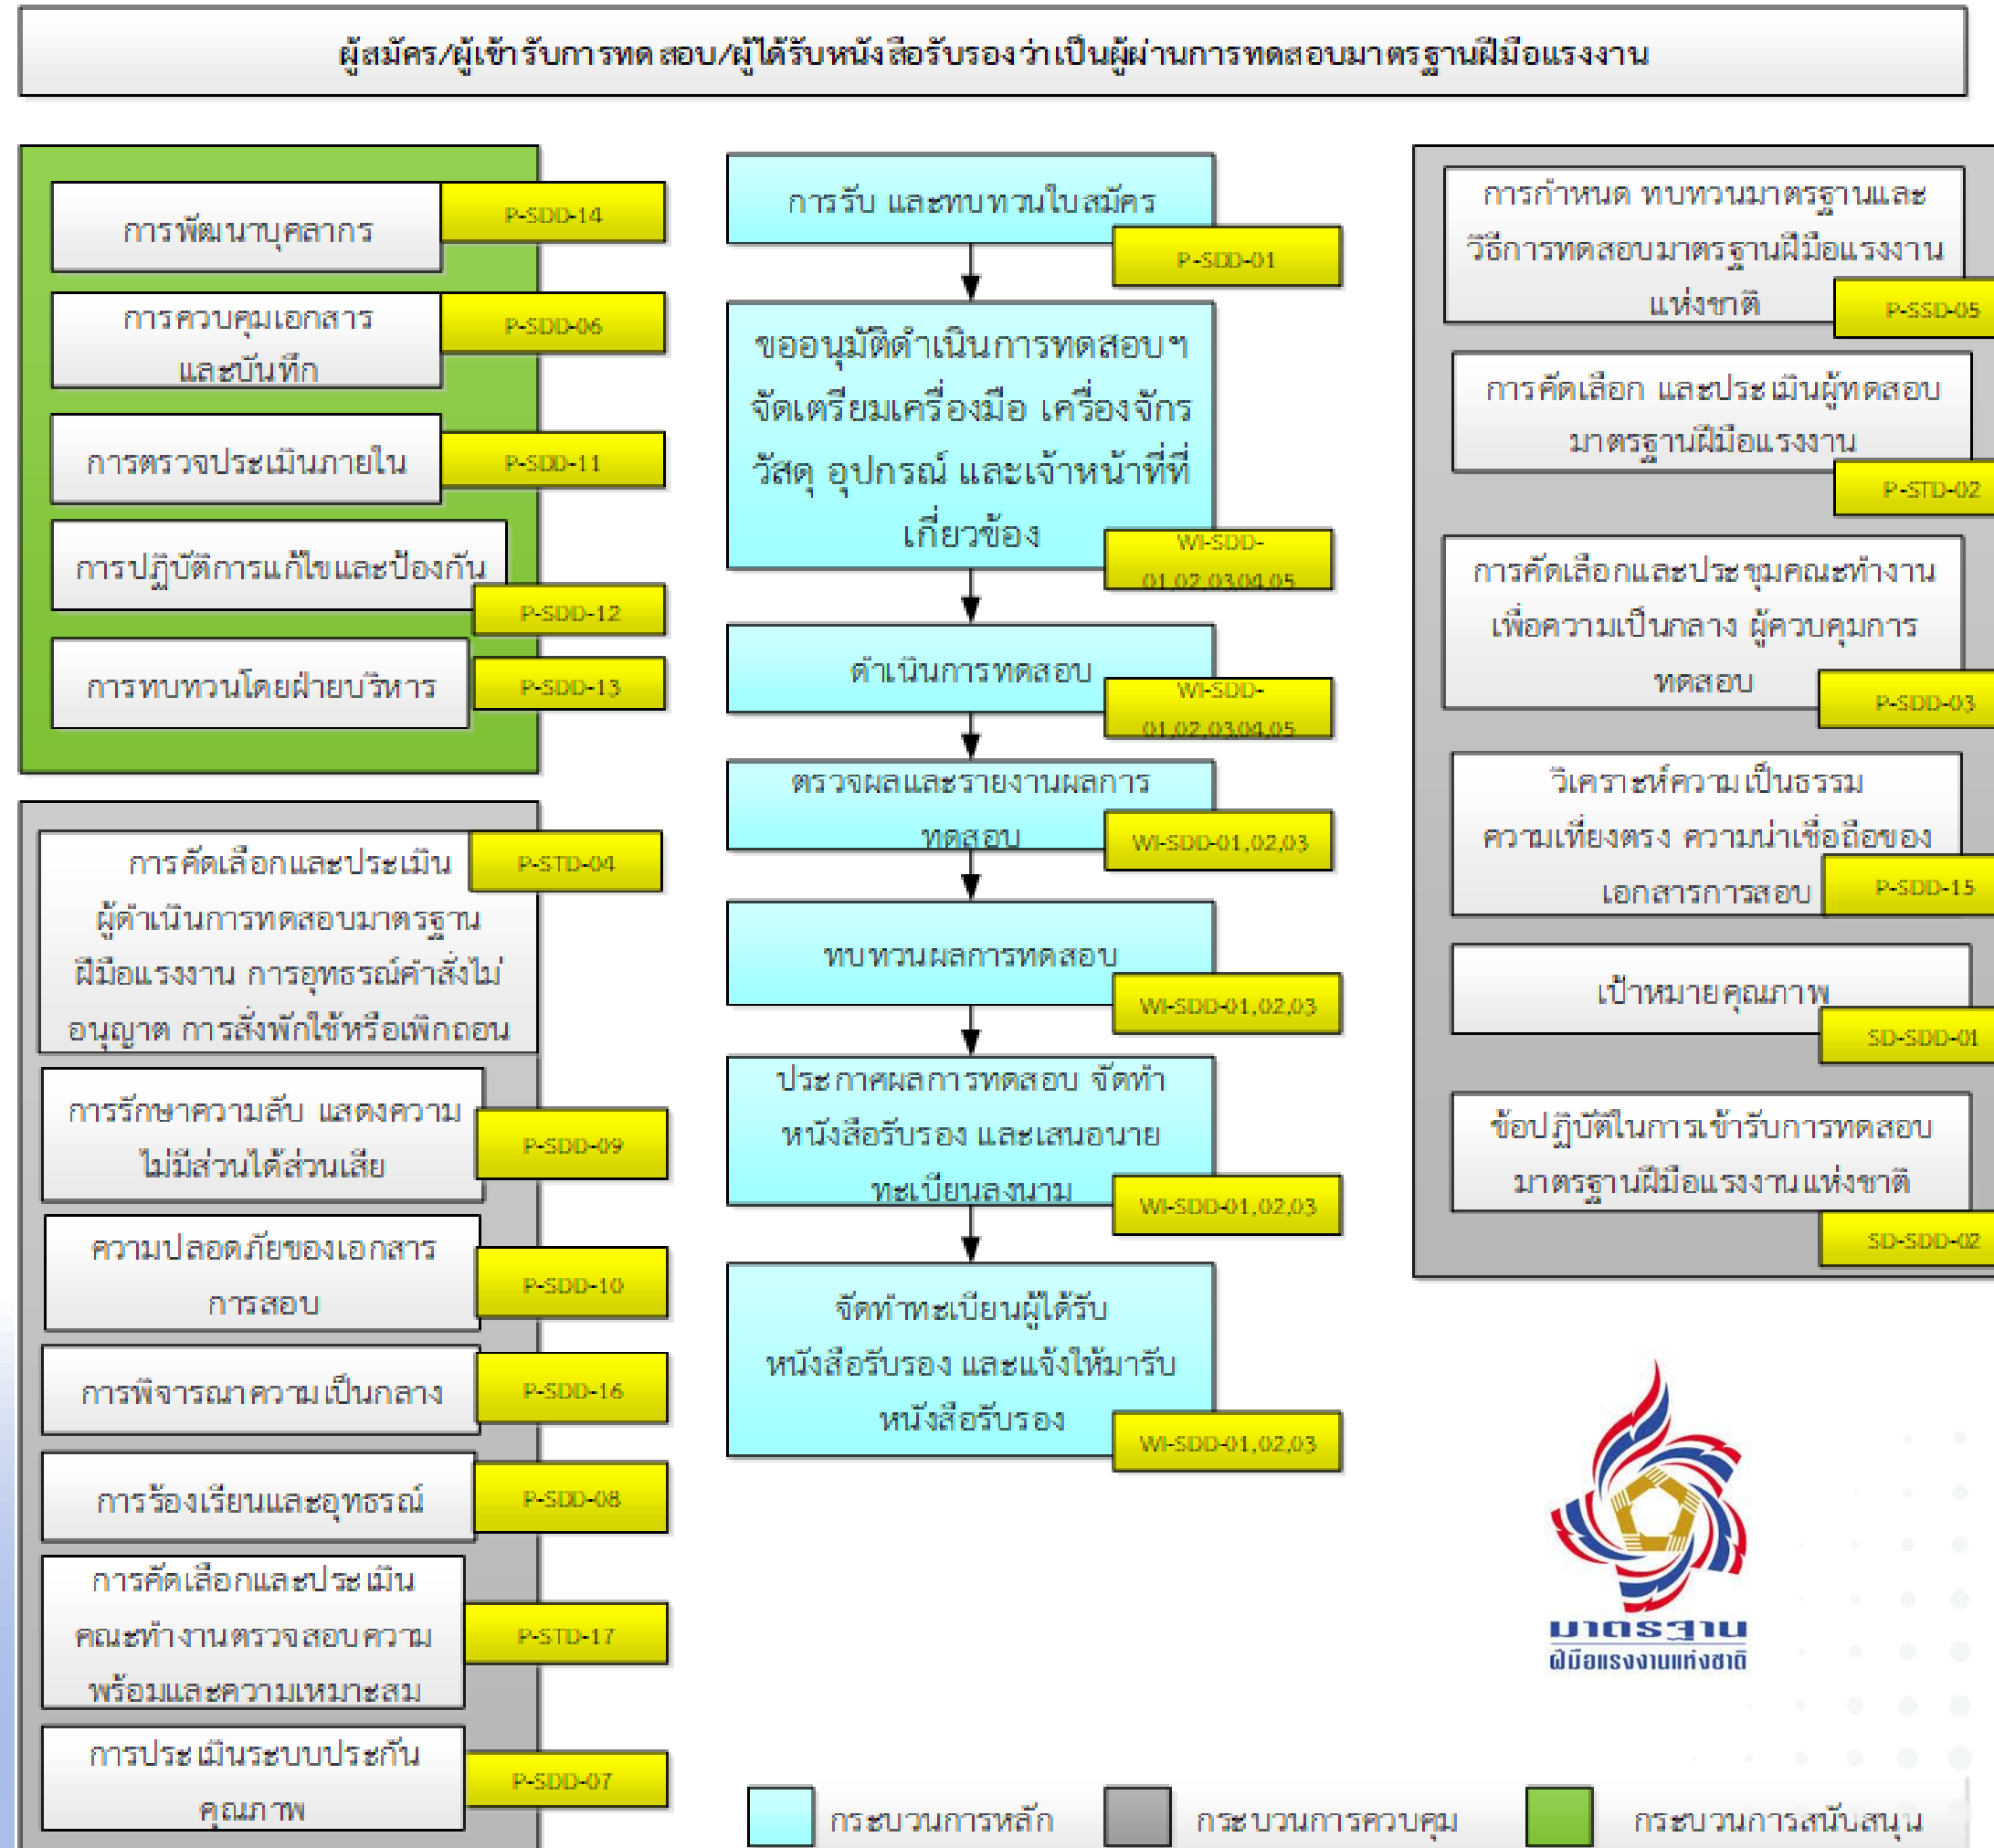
ผู้สมัคร/ผู้เข้ารับการทดสอบ/ผู้ได้รับหนังสือรับรองว่าเป็นผู้ผ่านการทดสอบมาตรฐานฝีมือแรงงาน

การพัฒนาบุคลากร
P-SDD-14

การควบคุมเอกสาร และบันทึก
P-SDD-06

การตรวจประเมินภายใน
P-SDD-11

การปฏิบัติการแก้ไขและป้องกัน
P-SDD-12

การทบทวนโดยฝ่ายบริหาร
P-SDD-13

การคัดเลือกและประเมิน ผู้ดำเนินการทดสอบมาตรฐานฝีมือแรงงาน การอุทธรณ์คำสั่งไม่อนุญาต การสั่งพักใช้หรือเพิกถอน
P-STD-04

การรักษาความลับ แสดงความไม่มีส่วนได้ส่วนเสีย
P-SDD-09

ความปลอดภัยของเอกสารการสอบ
P-SDD-10

การพิจารณาความเป็นกลาง
P-SDD-16

การร้องเรียนและอุทธรณ์
P-SDD-08

การคัดเลือกและประเมินคณะทำงานตรวจสอบความพร้อมและความเหมาะสม
P-STD-17

การประเมินระบบประกันคุณภาพ
P-SDD-07

การรับ และทบทวนใบสมัคร
P-SDD-01

ขออนุมัติดำเนินการทดสอบฯ จัดเตรียมเครื่องมือ เครื่องจักร วัสดุ อุปกรณ์ และเจ้าหน้าที่ที่เกี่ยวข้อง
WI-SDD-01,02,03,04,05

ดำเนินการทดสอบ
WI-SDD-01,02,03,04,05

ตรวจผลและรายงานผลการทดสอบ
WI-SDD-01,02,03

ทบทวนผลการทดสอบ
WI-SDD-01,02,03

ประกาศผลการทดสอบ จัดทำหนังสือรับรอง และเสนอนายทะเบียนลงนาม
WI-SDD-01,02,03

จัดทำทะเบียนผู้ได้รับหนังสือรับรอง และแจ้งให้มารับหนังสือรับรอง
WI-SDD-01,02,03

การกำหนด ทบทวนมาตรฐานและวิธีการทดสอบมาตรฐานฝีมือแรงงานแห่งชาติ
P-SSD-05

การคัดเลือก และประเมินผู้ทดสอบมาตรฐานฝีมือแรงงาน
P-STD-02

การคัดเลือกและประชุมคณะทำงานเพื่อความเป็นกลาง ผู้ควบคุมการทดสอบ
P-SDD-03

วิเคราะห์ความเป็นธรรม ความเที่ยงตรง ความน่าเชื่อถือของเอกสารการสอบ
P-SDD-15

เป้าหมายคุณภาพ
SD-SDD-01

ข้อปฏิบัติในการเข้ารับการทดสอบมาตรฐานฝีมือแรงงานแห่งชาติ
SD-SDD-02

มาตรฐาน
ฝีมือแรงงานแห่งชาติ

กระบวนการหลัก
กระบวนการควบคุม
กระบวนการสนับสนุน